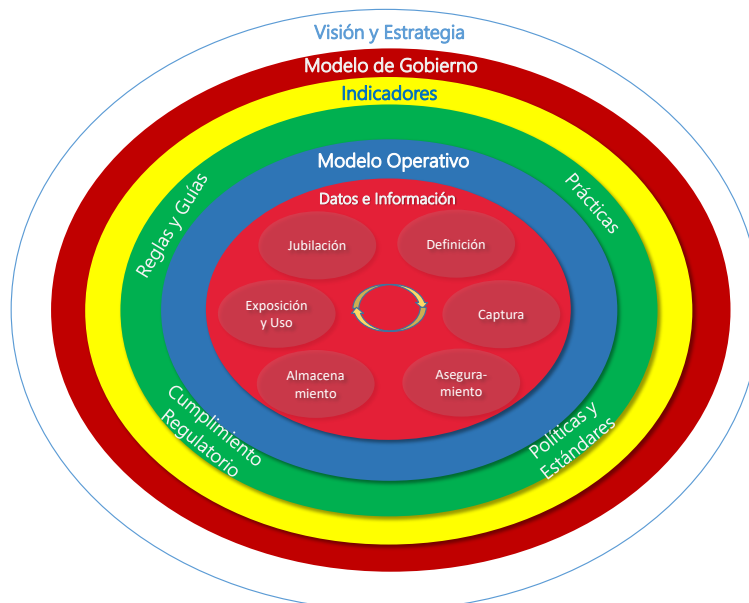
Visión y Estrategia

Modelo de Gobierno

Indicadores

Reglas y Guías

Prácticas

Modelo Operativo

Datos e Información

Jubilación

Definición

Exposición y Uso

Captura

Almacenamiento

Aseguramiento

Cumplimiento Regulatorio

Políticas y Estándares